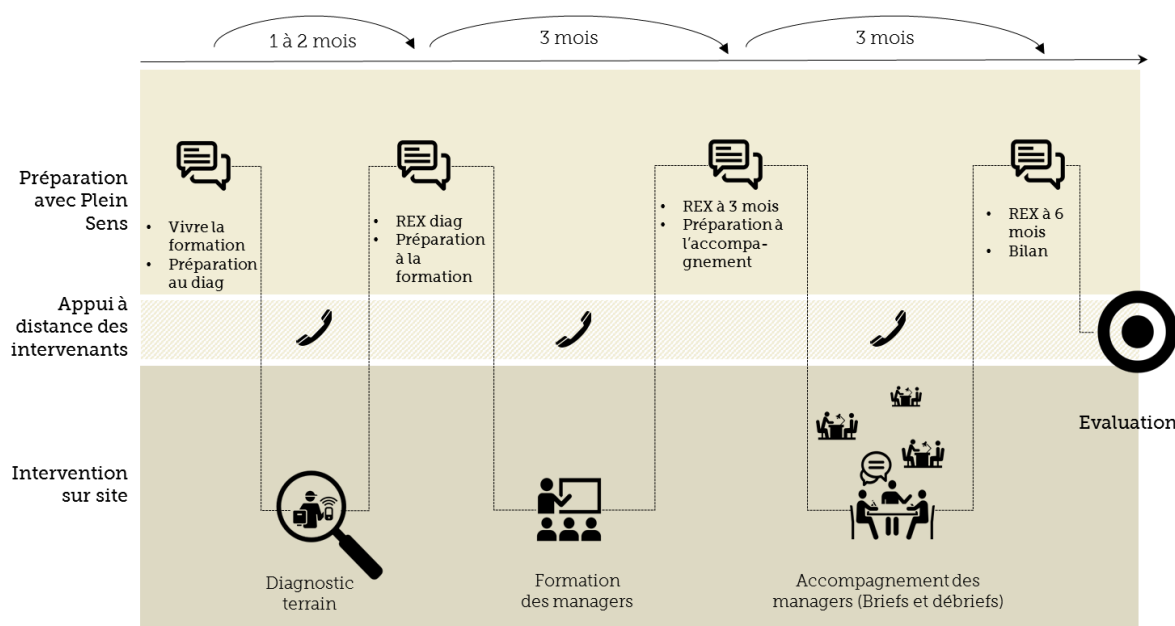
1 à 2 mois

3 mois

3 mois

Préparation avec Plein Sens

- Vivre la formation
- Préparation au diag

- REX diag
- Préparation à la formation

- REX à 3 mois
- Préparation à l'accompagnement

- REX à 6 mois
- Bilan

Appui à distance des intervenants

Evaluation

Intervention sur site

Diagnostic terrain

Formation des managers

Accompagnement des managers (Briefs et débriefs)